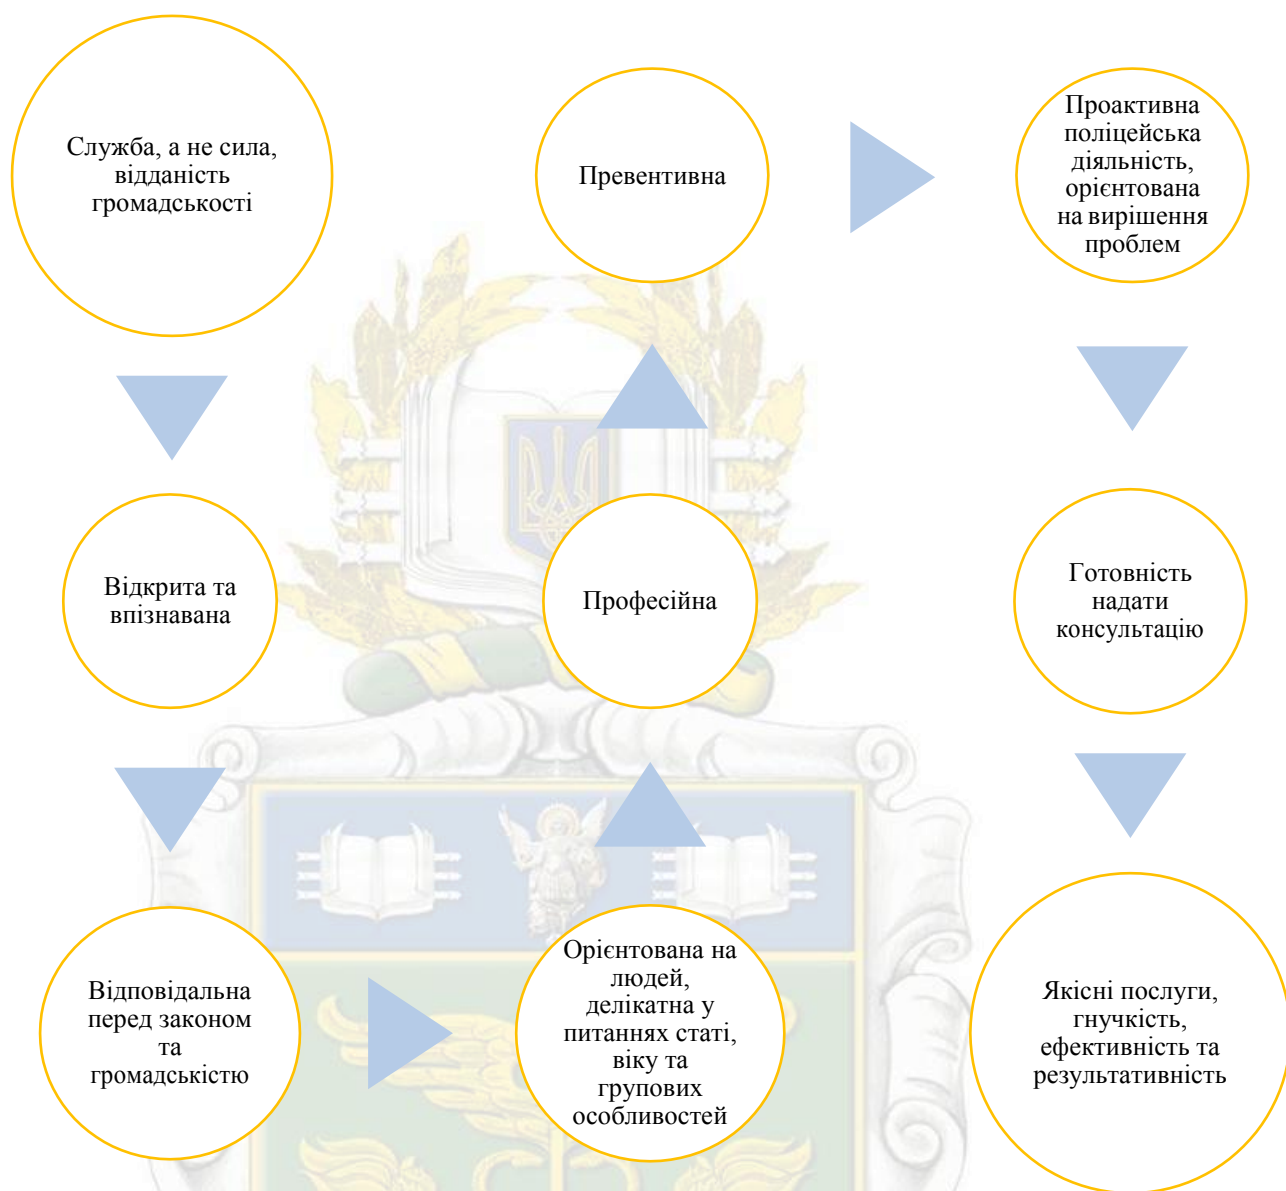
Служба, а не сила, відданість громадськості

Відкрита та впізнавана

Відповідальна перед законом та громадськістю

Орієнтована на людей, делікатна у питаннях статі, віку та групових особливостей

Професійна

Превентивна

Проактивна поліцейська діяльність, орієнтована на вирішення проблем

Готовність надати консультацію

Якісні послуги, гнучкість, ефективність та результативність